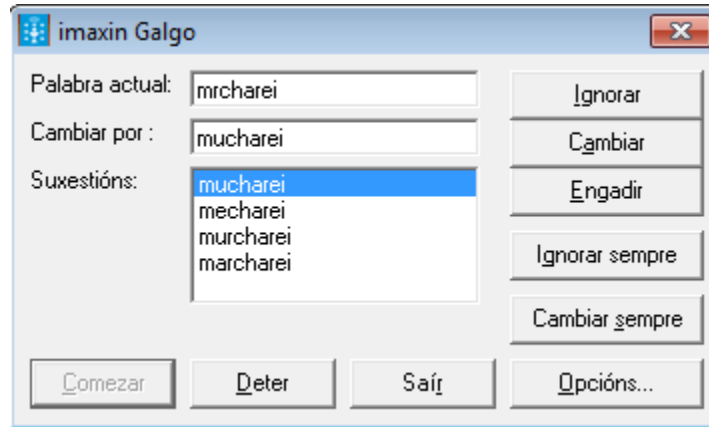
imaxin Galgo

Palabra actual: mrcharei

Cambiar por : mucharei

Suxestións: mucharei
mecharei
murcharei
marcharei

Ignorar

Cambiar

Engadir

Ignorar sempre

Cambiar sempre

Comezar

Deter

Saír

Opcións...